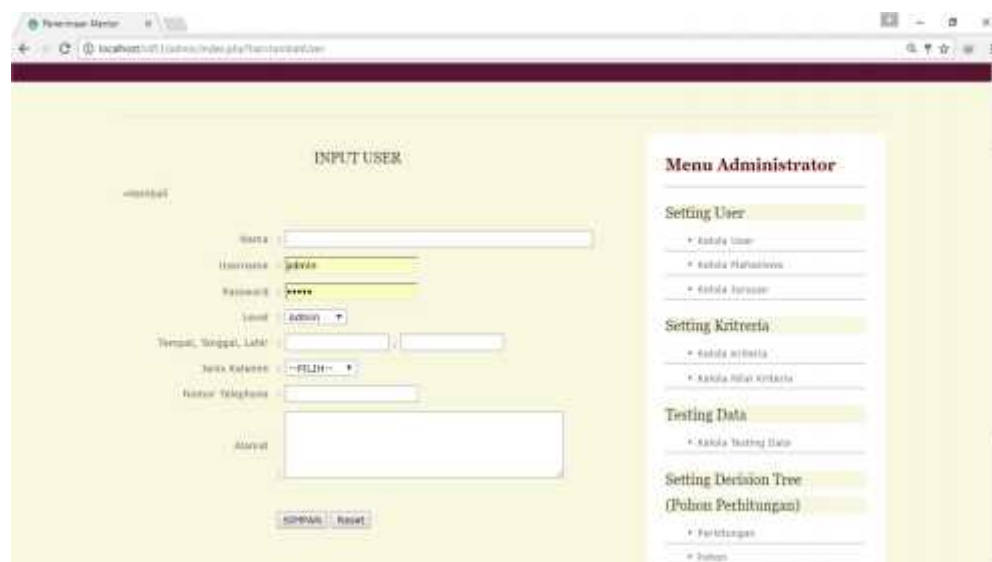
Penerimaan Mentor ×

localhost/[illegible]/admin/index.php?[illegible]

INPUT USER

«kembali

Nama :

Username : admin

Password : •••••

Level : Admin

Tempat, Tanggal, Lahir : ,

Jenis Kelamin : --PILIH--

Nomor Telephone :

Alamat

SIMPAN Reset

Menu Administrator

Setting User

• Kelola User

• Kelola Mahasiswa

• Kelola Jurusan

Setting Kritreria

• Kelola Kriteria

• Kelola Nilai Kriteria

Testing Data

• Kelola Testing Data

Setting Decision Tree (Pohon Perhitungan)

• Perhitungan

• Pohon